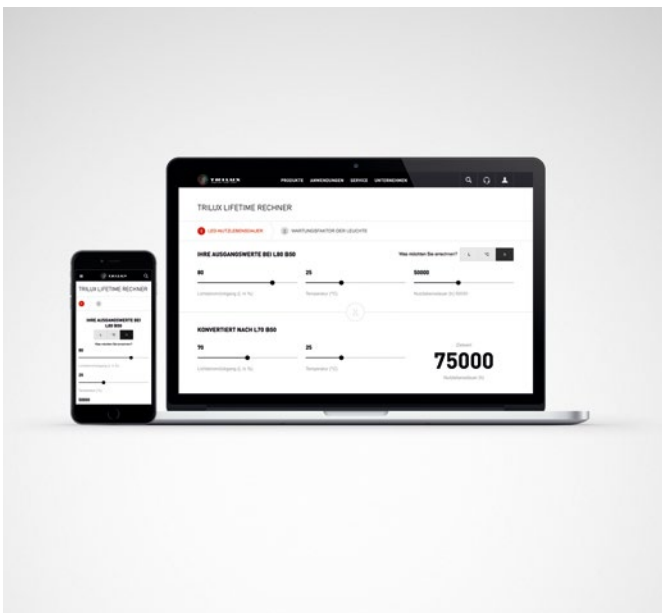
TRILUX PRODUKTE ANWENDUNGEN SERVICE UNTERNEHMEN

TRILUX LIFETIME RECHNER

1 LED-NUTZLEBENSDAUER 2 WARTUNGSFAKTOR DER LEUCHTE

IHRE AUSGANGSWERTE BEI L80 B50

Was möchten Sie errechnen? L t₀ h

80
Lichtstromrückgang (L in %)

25
Temperatur (°C)

50000
Nutzlebensdauer (h) 50000

KONVERTIERT NACH L70 B50

70
Lichtstromrückgang (L in %)

25
Temperatur (°C)

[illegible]
75000
Nutzlebensdauer (h)

TRILUX

TRILUX LIFETIME RECHNER

IHRE AUSGANGSWERTE BEI L80 B50

Was möchten Sie errechnen?
L t₀ h

80

25

50000